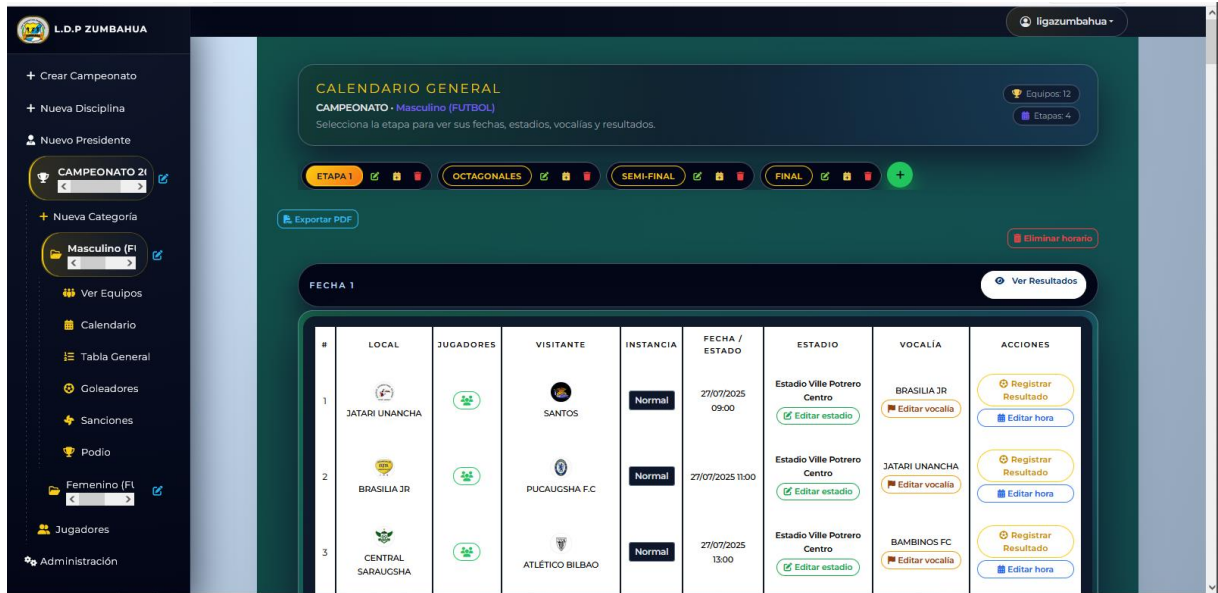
L.D.P ZUMBAHUA

ligazumbahua

+ Crear Campeonato
+ Nueva Disciplina
Nuevo Presidente
CAMPEONATO 2(
+ Nueva Categoría
Masculino (FI
Ver Equipos
Calendario
Tabla General
Goleadores
Sanciones
Podio
Femenino (FU
Jugadores
Administración

CALENDARIO GENERAL
CAMPEONATO · Masculino (FUTBOL)
Selecciona la etapa para ver sus fechas, estadios, vocalías y resultados.

Equipos: 12
Etapas: 4

ETAPA 1 OCTAGONALES SEMI-FINAL FINAL +

Exportar PDF

Eliminar horario

FECHA 1

Ver Resultados

| # | LOCAL | JUGADORES | VISITANTE | INSTANCIA | FECHA / ESTADO | ESTADIO | VOCALÍA | ACCIONES |
|---|---|---|---|---|---|---|---|---|
| 1 | JATARI UNANCHA | | SANTOS | Normal | 27/07/2025 09:00 | Estadio Ville Potrero Centro Editar estadio | BRASILIA JR Editar vocalía | Registrar Resultado Editar hora |
| 2 | BRASILIA JR | | PUCAUGSHA F.C | Normal | 27/07/2025 11:00 | Estadio Ville Potrero Centro Editar estadio | JATARI UNANCHA Editar vocalía | Registrar Resultado Editar hora |
| 3 | CENTRAL SARAUGSHA | | ATLÉTICO BILBAO | Normal | 27/07/2025 13:00 | Estadio Ville Potrero Centro Editar estadio | BAMBINOS FC Editar vocalía | Registrar Resultado Editar hora |